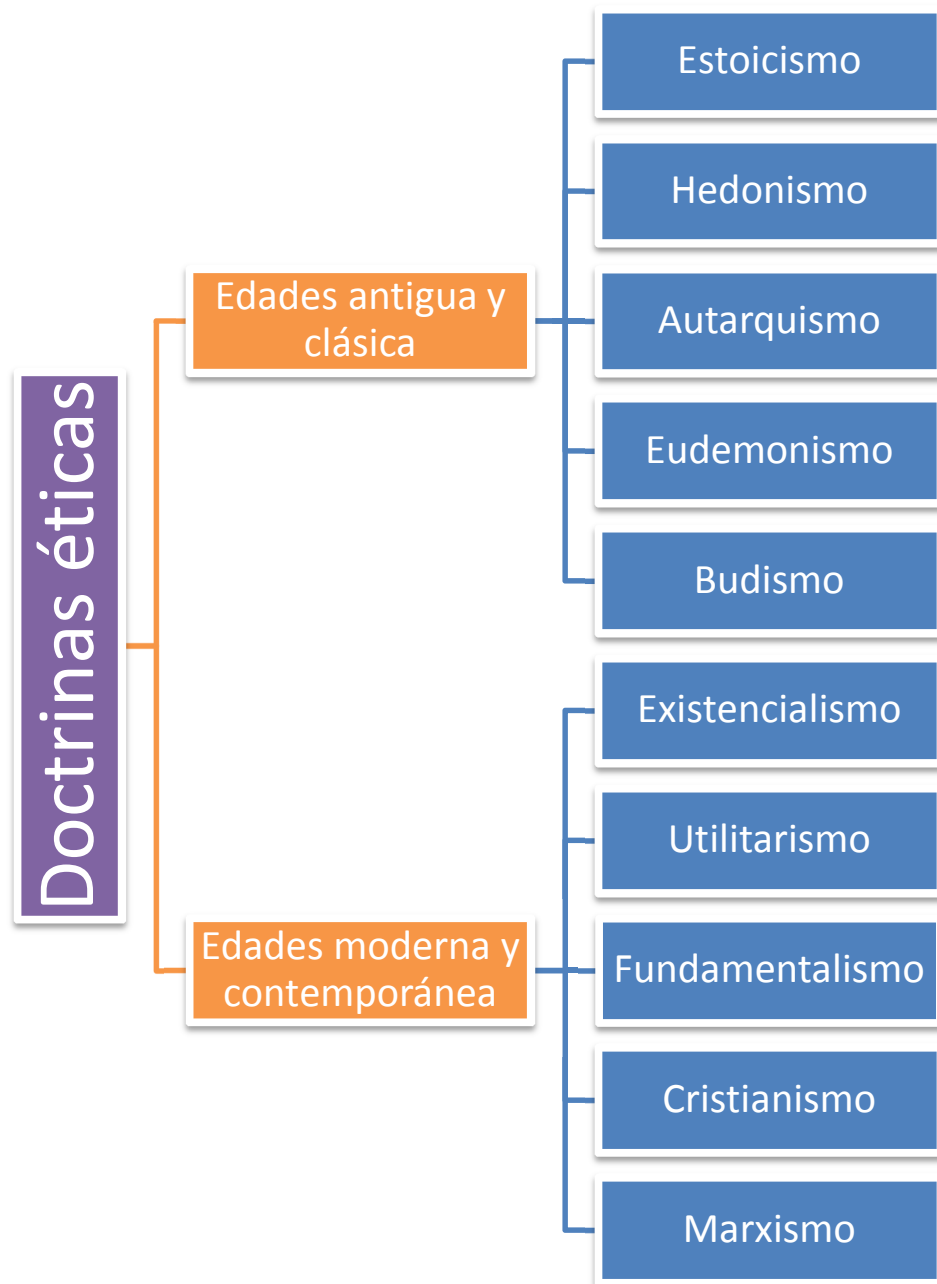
Doctrinas éticas

Edades antigua y clásica

Estoicismo

Hedonismo

Autarquismo

Eudemonismo

Budismo

Edades moderna y contemporánea

Existencialismo

Utilitarismo

Fundamentalismo

Cristianismo

Marxismo